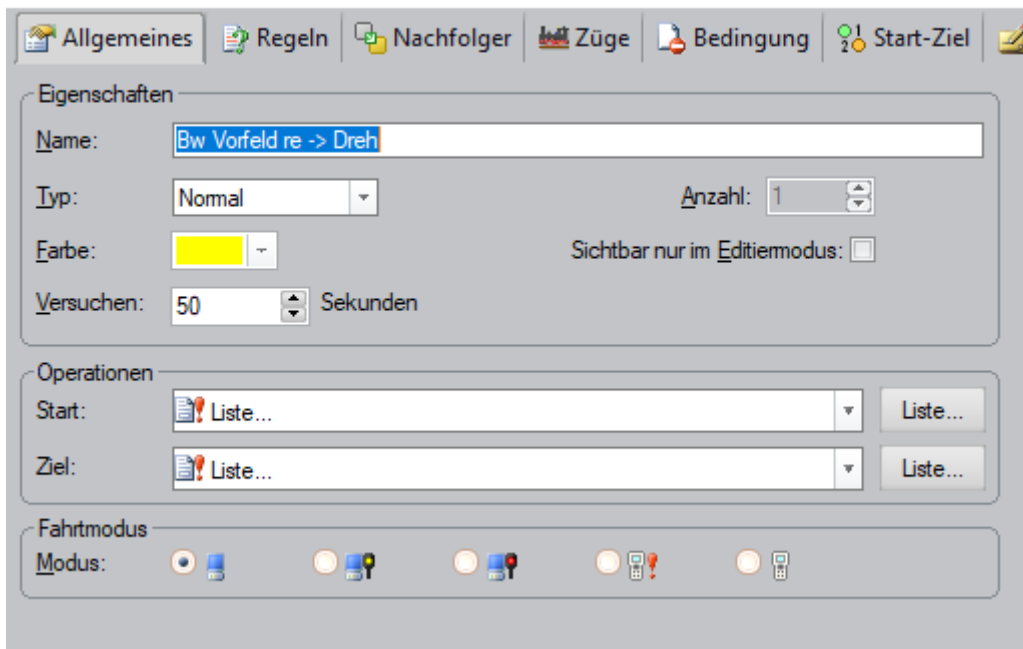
Allgemeines | Regeln | Nachfolger | Züge | Bedingung | Start-Ziel

Eigenschaften

Name: Bw Vorfeld re -> Dreh

Typ: Normal

Anzahl: 1

Farbe:

Sichtbar nur im Editiermodus:

Versuchen: 50 Sekunden

Operationen

Start: Liste... Liste...

Ziel: Liste... Liste...

Fahrtmodus

Modus: